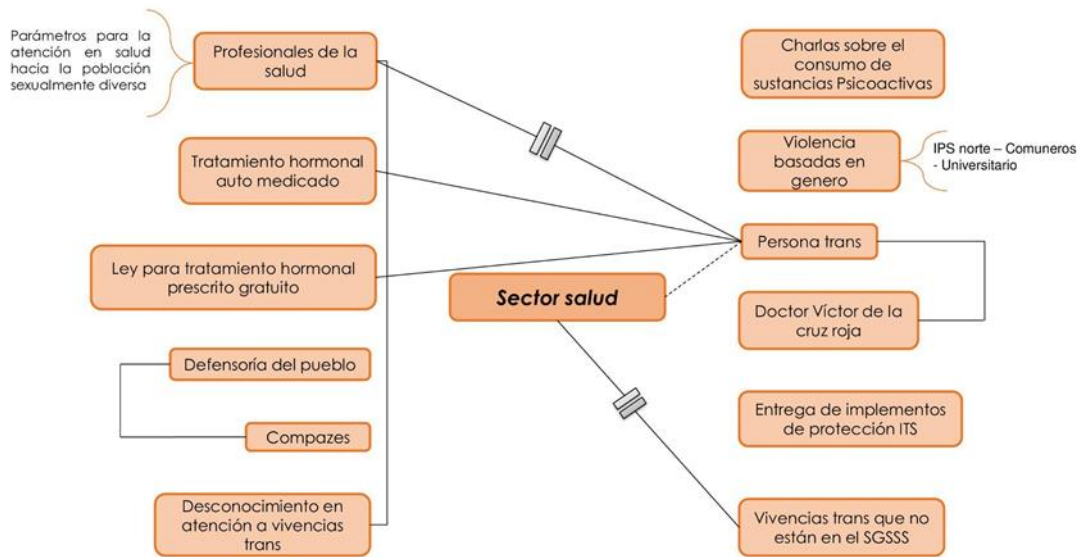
Parámetros para la atención en salud hacia la población sexualmente diversa

Profesionales de la salud

Tratamiento hormonal auto medicado

Ley para tratamiento hormonal prescrito gratuito

Defensoría del pueblo

Compazes

Desconocimiento en atención a vivencias trans

Sector salud

Charlas sobre el consumo de sustancias Psicoactivas

Violencia basadas en genero

IPS norte – Comuneros - Universitario

Persona trans

Doctor Víctor de la cruz roja

Entrega de implementos de protección ITS

Vivencias trans que no están en el SGSSS